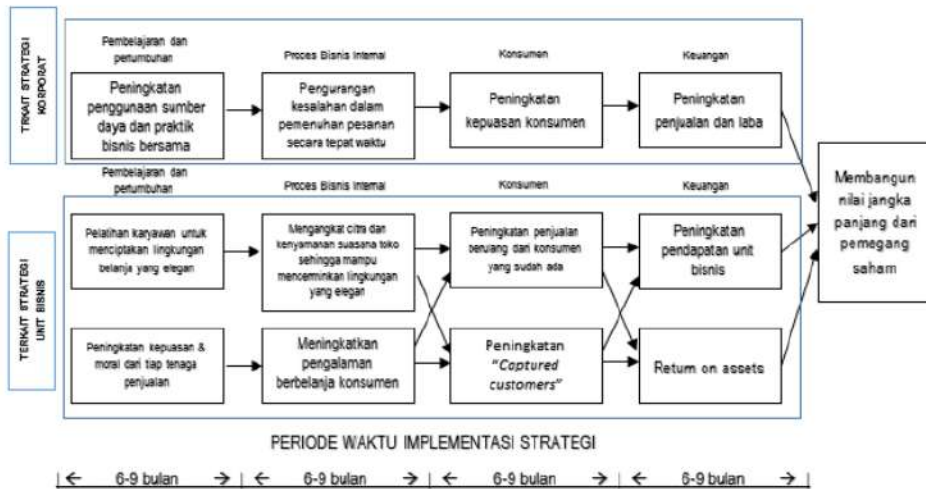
TRKAIT STRATEGI KORPORAT

Pembelajaran dan pertumbuhan

Peningkatan penggunaan sumber daya dan praktik bisnis bersama

Proces Bisnis Internal

Pengurangan kesalahan dalam pemenuhan pesanan secara tepat waktu

Konsumen

Peningkatan kepuasan konsumen

Keuangan

Peningkatan penjualan dan laba

Membangun nilai jangka panjang dari pemegang saham

TERKAIT STRATEGI UNIT BISNIS

Pembelajaran dan pertumbuhan

Pelatihan karyawan untuk menciptakan lingkungan belanja yang elegan

Peningkatan kepuasan & moral dari tiap tenaga penjualan

Proces Bisnis Internal

Mengangkat citra dan kenyamanan suasana toko sehingga mampu mencerminkan lingkungan yang elegan

Meningkatkan pengalaman berbelanja konsumen

Konsumen

Peningkatan penjualan berulang dari konsumen yang sudah ada

Peningkatan "Captured customers"

Keuangan

Peningkatan pendapatan unit bisnis

Return on assets

PERIODE WAKTU IMPLEMENTASI STRATEGI

| ← 6-9 bulan → | ← 6-9 bulan → | ← 6-9 bulan → | ← 6-9 bulan → |